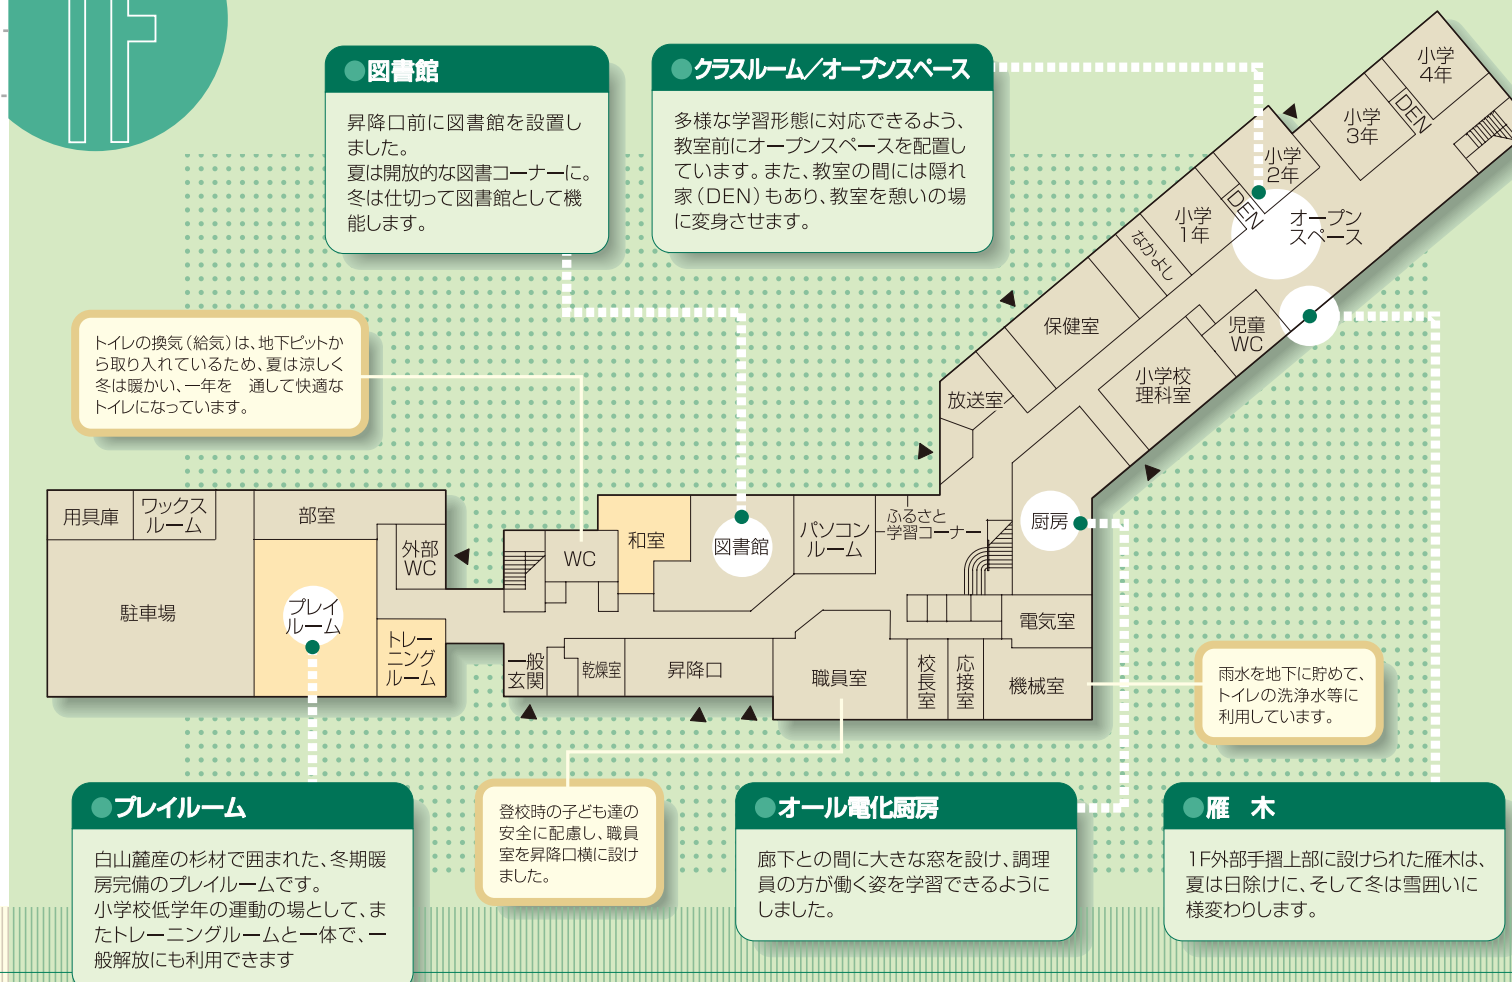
1F

●図書館

昇降口前に図書館を設置しました。
夏は開放的な図書コーナーに。冬は仕切って図書館として機能します。

●クラスルーム／オープンスペース

多様な学習形態に対応できるよう、教室前にオープンスペースを配置しています。また、教室の間には隠れ家（DEN）もあり、教室を憩いの場に変身させます。

トイレの換気（給気）は、地下ピットから取り入れているため、夏は涼しく冬は暖かい、一年を　通して快適なトイレになっています。

小学4年
DEN
小学3年
小学2年
DEN
小学1年
オープンスペース
なかよし
保健室
児童WC
小学校理科室
放送室
用具庫
ワックスルーム
部室
外部WC
WC
和室
図書館
パソコンルーム
ふるさと学習コーナー
厨房
駐車場
プレイルーム
トレーニングルーム
一般玄関
乾燥室
昇降口
職員室
校長室
応接室
電気室
機械室

雨水を地下に貯めて、トイレの洗浄水等に利用しています。

●プレイルーム

白山麓産の杉材で囲まれた、冬期暖房完備のプレイルームです。
小学校低学年の運動の場として、またトレーニングルームと一体で、一般解放にも利用できます

登校時の子ども達の安全に配慮し、職員室を昇降口横に設けました。

●オール電化厨房

廊下との間に大きな窓を設け、調理員の方が働く姿を学習できるようにしました。

●雁　木

1F外部手摺上部に設けられた雁木は、夏は日除けに、そして冬は雪囲いに様変わりします。